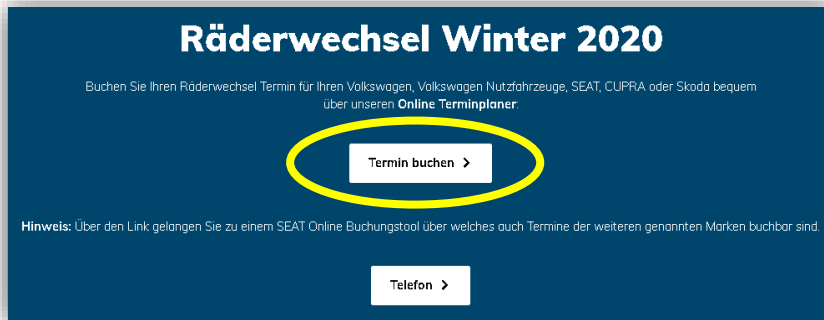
Räderwechsel Winter 2020

Buchen Sie Ihren Räderwechsel Termin für Ihren Volkswagen, Volkswagen Nutzfahrzeuge, SEAT, CUPRA oder Skoda bequem über unseren **Online Terminplaner**.

Termin buchen >

**Hinweis:** Über den Link gelangen Sie zu einem SEAT Online Buchungstool über welches auch Termine der weiteren genannten Marken buchbar sind.

Telefon >